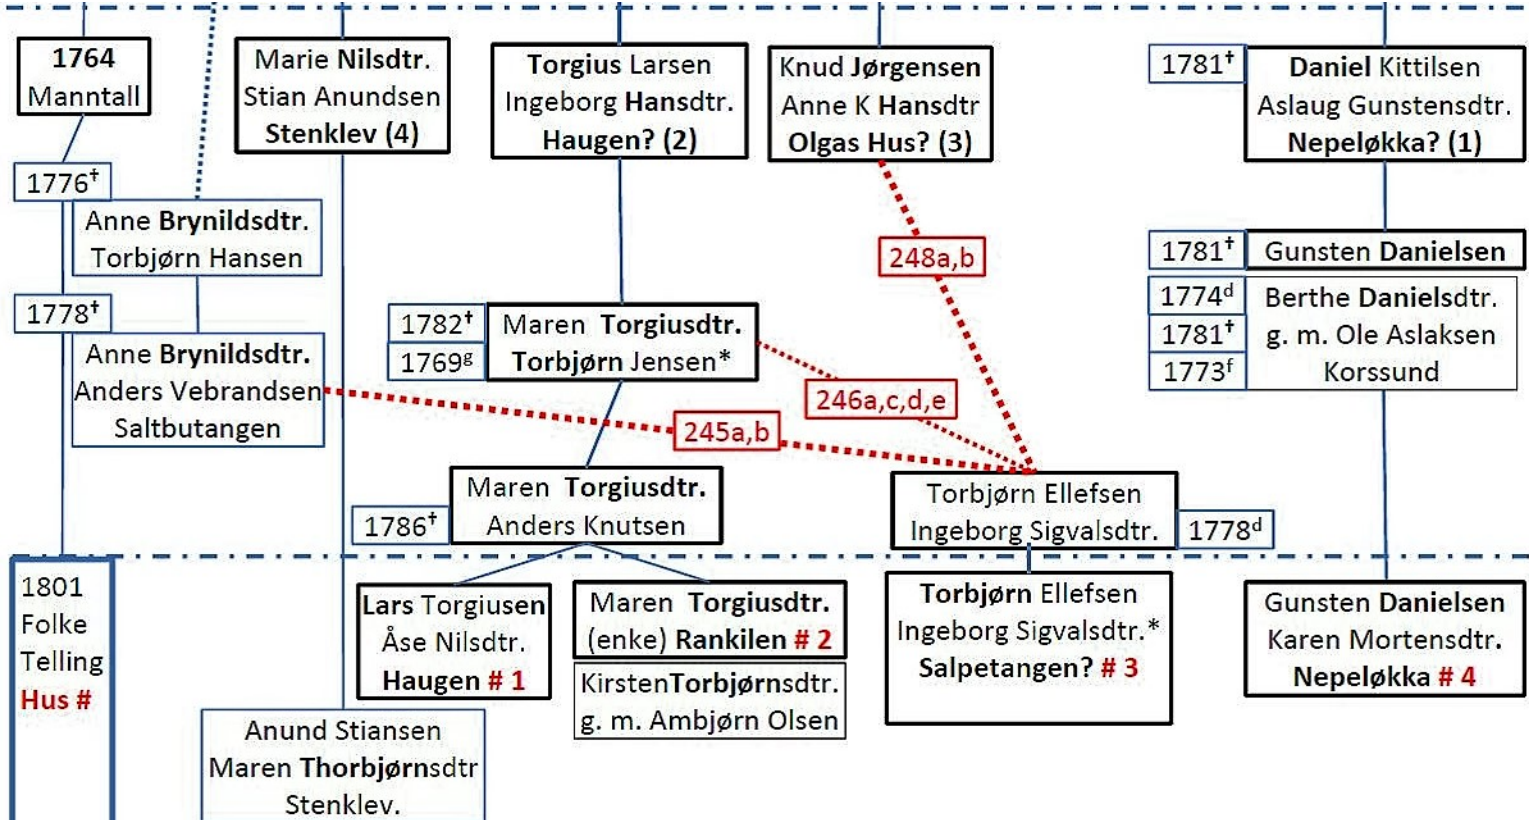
1764
Manntall

Marie Nilsdtr.
Stian Anundsen
Stenklev (4)

Torgius Larsen
Ingeborg Hansdtr.
Haugen? (2)

Knud Jørgensen
Anne K Hansdtr
Olgas Hus? (3)

1781†

Daniel Kittilsen
Aslaug Gunstensdtr.
Nepeløkka? (1)

1776†

Anne Bryn­ildsdtr.
Torbjørn Hansen

248a,b

1781†

Gunsten Danielsen

1778†

1782†

1769g

Maren Torgiusdtr.
Torbjørn Jensen*

1774d

1781†

1773f

Berthe Danielsdtr.
g. m. Ole Aslaksen
Korssund

Anne Brynildsdtr.
Anders Vebrandsen
Saltbutangen

246a,c,d,e

245a,b

1786†

Maren Torgiusdtr.
Anders Knutsen

Torbjørn Ellefsen
Ingeborg Sigvalsdtr.

1778d

1801
Folke
Telling
Hus #

Lars Torgiusen
Åse Nilsdtr.
Haugen # 1

Maren Torgiusdtr.
(enke) Rankilen # 2

KirstenTorbjørnsdtr.
g. m. Ambjørn Olsen

Torbjørn Ellefsen
Ingeborg Sigvalsdtr.*
Salpetangen? # 3

Gunsten Danielsen
Karen Mortensdtr.
Nepeløkka # 4

Anund Stiansen
Maren Thorbjørnsdtr
Stenklev.